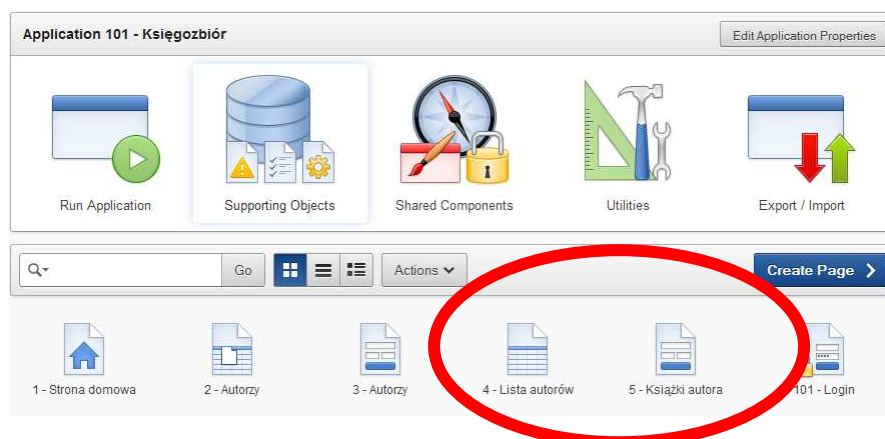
Application 101 - Księgozbiór

Edit Application Properties

Run Application

Supporting Objects

Shared Components

Utilities

Export / Import

Go

Actions

Create Page

1 - Strona domowa

2 - Autorzy

3 - Autorzy

4 - Lista autorów

5 - Książki autora

101 - Login